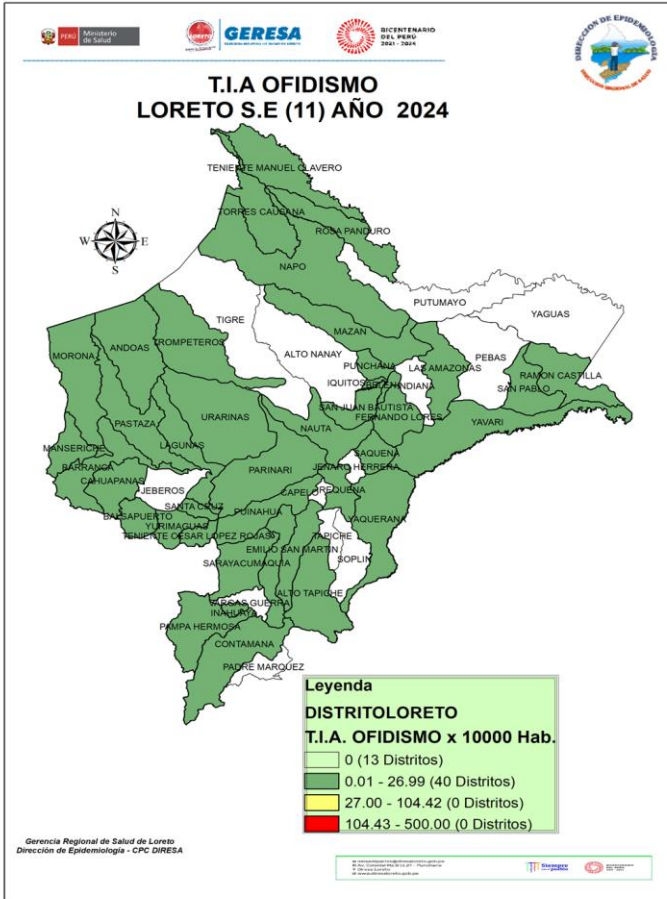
PERÚ Ministerio de Salud

GERESA

BICENTENARIO DEL PERÚ 2021 - 2024

DIRECCION DE EPIDEMIOLOGIA

T.I.A OFIDISMO
LORETO S.E (11) AÑO 2024

N
W E
S

TENIENTE MANUEL CLAVERO
TORRES CAUSANA
ROSA PANDURO
NAPO
PUTUMAYO
YAGUAS
TIGRE
MORONA
ANDOAS
TROMPETEROS
ALTO NANAY
MAZAN
PUNCHANA
LAS AMAZONAS
PEBAS
RAMON CASTILLA
IQUITOS
BELEN
INDIANA
SAN PABLO
SAN JUAN BAUTISTA
FERNANDO LORES
URARINAS
PASTAZA
NAUTA
YAVARI
MANSERICHE
LAGUNAS
PARINARI
SAQUENA
JENARO HERRERA
BARRANCA
CAHUAPANAS
JEBEROS
CAPELO
REQUENA
SANTA CRUZ
BALSAPUERTO
YURIMAGUAS
PUINAHUA
YAQUERANA
TENIENTE CESAR LOPEZ ROJAS
EMILIO SAN MARTIN
TAPICHE
SOPLIN
SARAYACU
MAQUIA
ALTO TAPICHE
VARGAS GUERRA
INAHUAYA
PAMPA HERMOSA
CONTAMANA
PADRE MARQUEZ

Leyenda
DISTRITOLORETO
T.I.A. OFIDISMO x 10000 Hab.
0 (13 Distritos)
0.01 - 26.99 (40 Distritos)
27.00 - 104.42 (0 Distritos)
104.43 - 500.00 (0 Distritos)

Gerencia Regional de Salud de Loreto
Dirección de Epidemiología - CPC DIRESA

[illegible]

Siempre con el pueblo